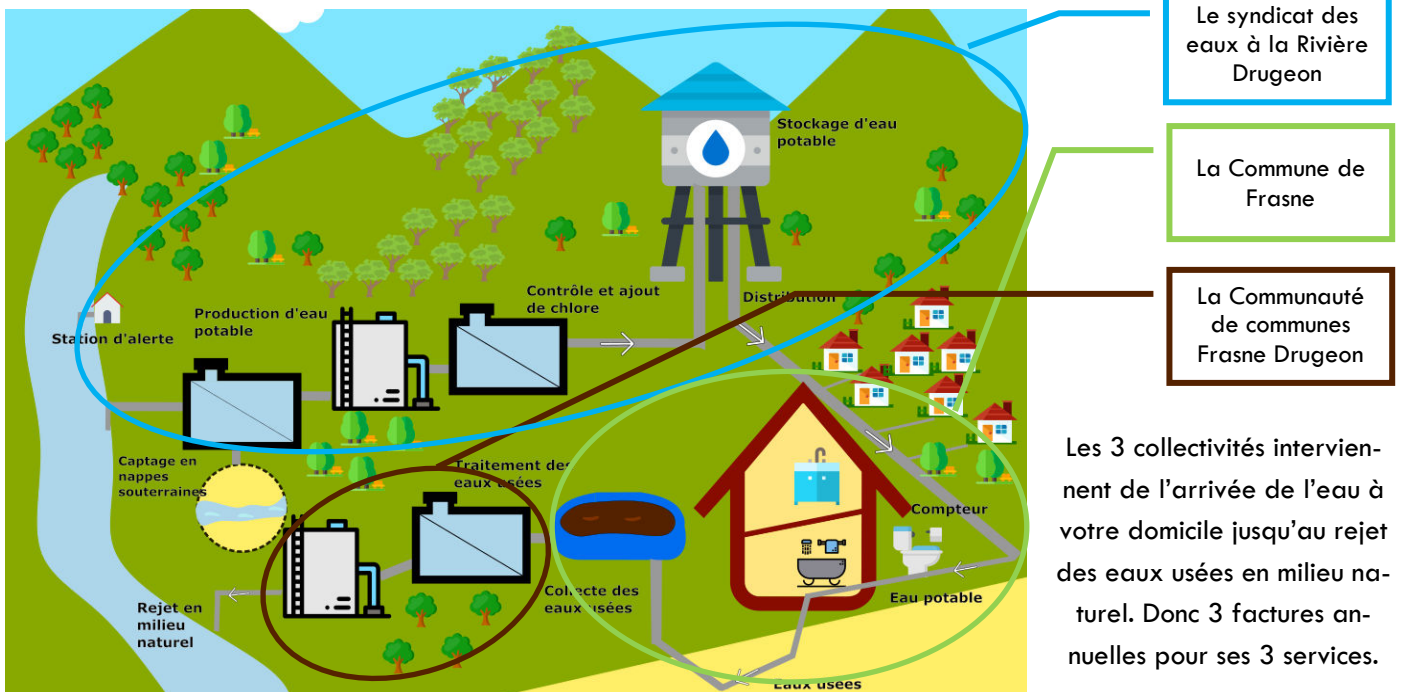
Stockage d'eau potable

Production d'eau potable

Contrôle et ajout de chlore

Distribution

Station d'alerte

Captage en nappes souterraines

Traitement des eaux usées

Compteur

Eau potable

Rejet en milieu naturel

Collecte des eaux usées

Eaux usées

Le syndicat des eaux à la Rivière Drugeon

La Commune de Frasne

La Communauté de communes Frasne Drugeon

Les 3 collectivités interviennent de l'arrivée de l'eau à votre domicile jusqu'au rejet des eaux usées en milieu naturel. Donc 3 factures annuelles pour ses 3 services.